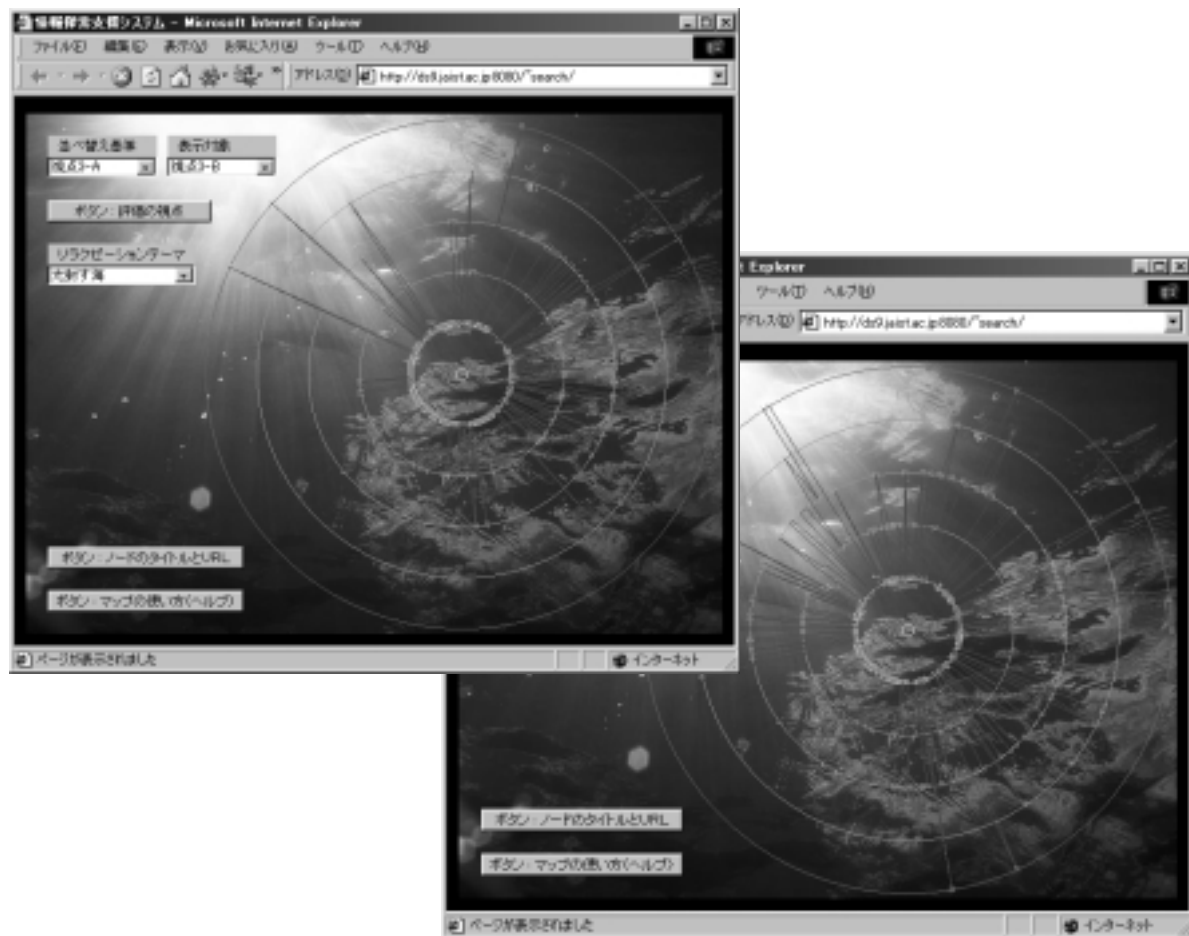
情報探索支援システム - Microsoft Internet Explorer

ファイル(F) 編集(E) 表示(V) お気に入り(A) ツール(T) ヘルプ(H)

アドレス(D) http://ds9.jaist.ac.jp:8080/~search/

並べ替え基準 表示対象

視点3-A 視点3-B

ボタン：評価の視点

リラクゼーションテーマ

大好す海

ボタン：ノードのタイトルとURL

ボタン：マップの使い方(ヘルプ)

ページが表示されました

インターネット

t Explorer

ツール(T) ヘルプ(H)

アドレス(D) http://ds9.jaist.ac.jp:8080/~search/

ボタン：ノードのタイトルとURL

ボタン：マップの使い方(ヘルプ)

ページが表示されました

インターネット